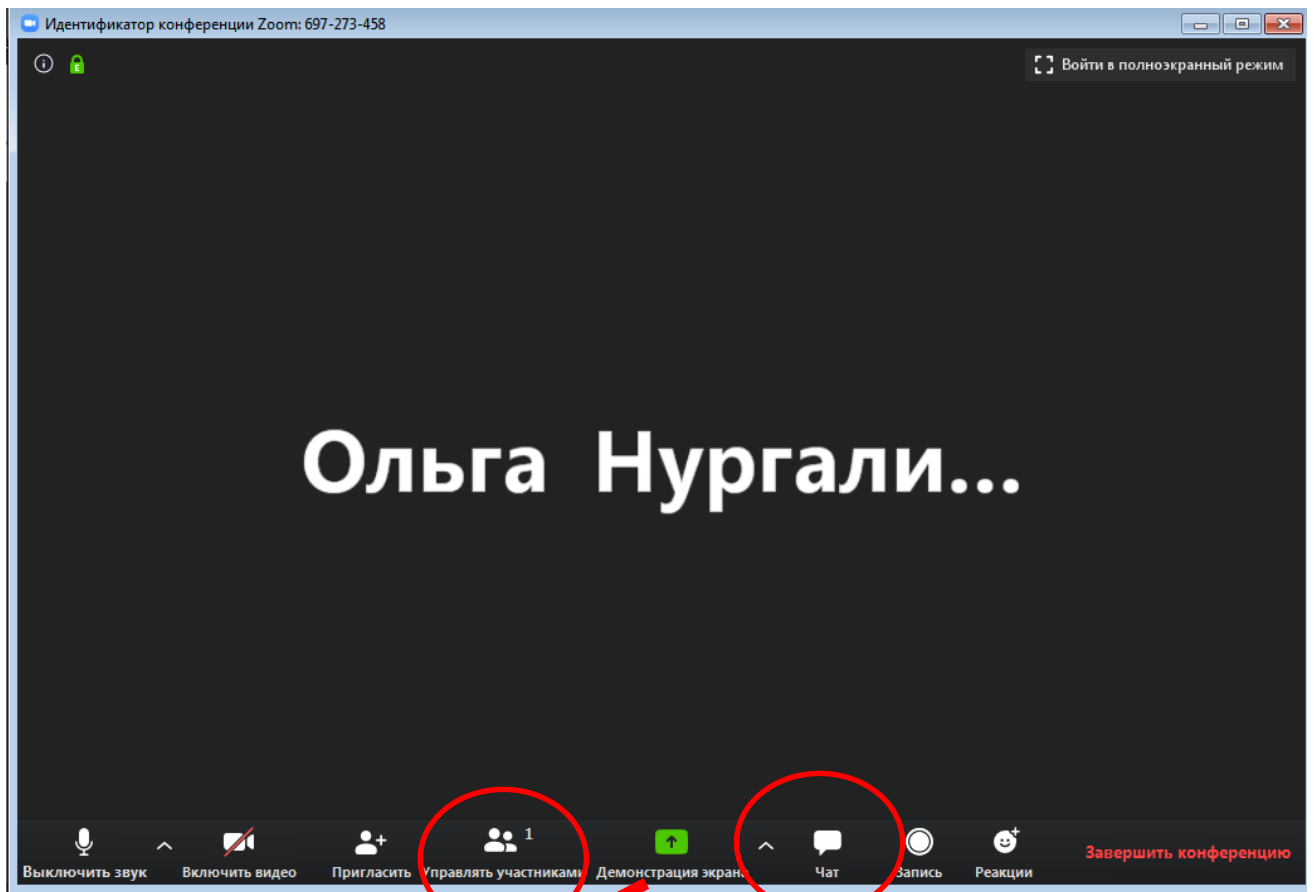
Идентификатор конференции Zoom: 697-273-458

Войти в полноэкранный режим

Ольга Нургали...

Выключить звук

Включить видео

Пригласить

1

Управлять участниками

Демонстрация экрана

Чат

Запись

Реакции

Завершить конференцию